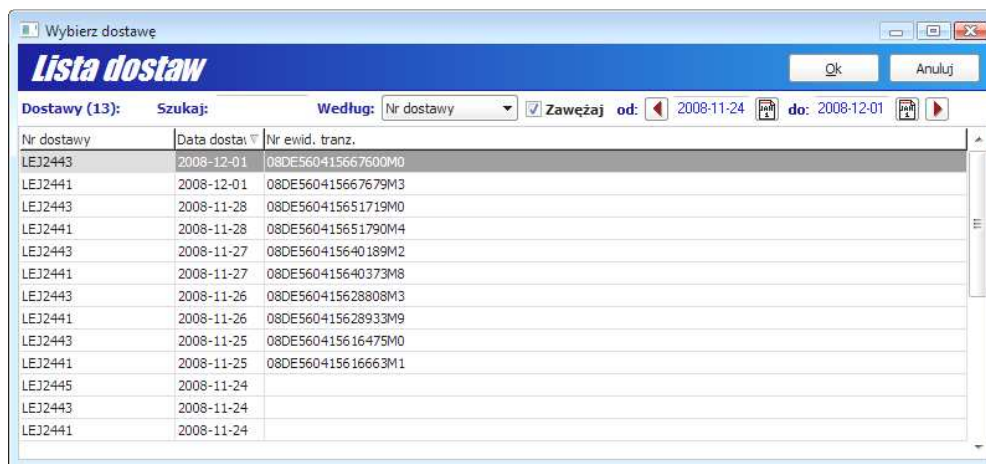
Wybierz dostawę

Lista dostaw

Ok Anuluj

Dostawy (13): Szukaj: Według: Nr dostawy Zawężaj od: 2008-11-24 do: 2008-12-01

| Nr dostawy | Data dostay | Nr ewid. tranz. |
|---|---|---|
| LEJ2443 | 2008-12-01 | 08DE560415667600M0 |
| LEJ2441 | 2008-12-01 | 08DE560415667679M3 |
| LEJ2443 | 2008-11-28 | 08DE560415651719M0 |
| LEJ2441 | 2008-11-28 | 08DE560415651790M4 |
| LEJ2443 | 2008-11-27 | 08DE560415640189M2 |
| LEJ2441 | 2008-11-27 | 08DE560415640373M8 |
| LEJ2443 | 2008-11-26 | 08DE560415628808M3 |
| LEJ2441 | 2008-11-26 | 08DE560415628933M9 |
| LEJ2443 | 2008-11-25 | 08DE560415616475M0 |
| LEJ2441 | 2008-11-25 | 08DE560415616663M1 |
| LEJ2445 | 2008-11-24 | |
| LEJ2443 | 2008-11-24 | |
| LEJ2441 | 2008-11-24 | |